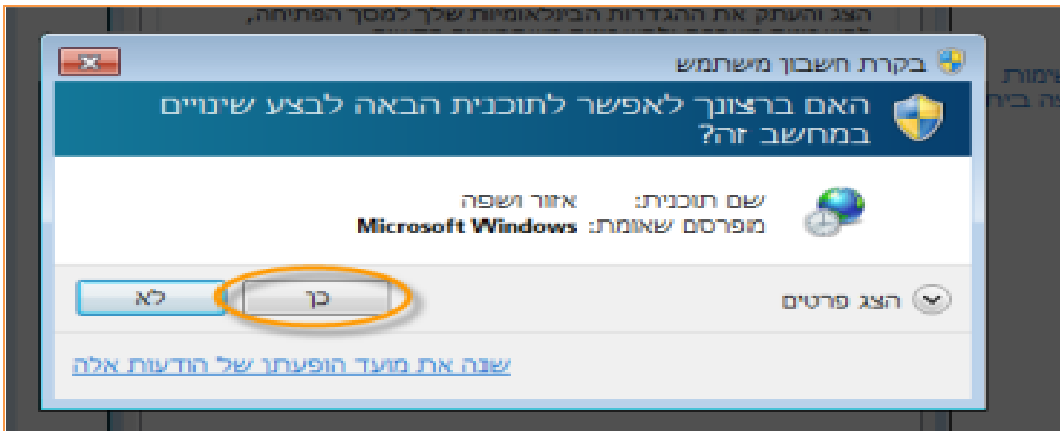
הצג והעתק את ההגדרות הבינלאומיות שלך למסך הפתיחה,

בקרת חשבון משתמש

האם ברצונך לאפשר לתוכנית הבאה לבצע שינויים במחשב זה?

שם תוכנית: אזור ושפה
מפרסם שאומת: Microsoft Windows

הצג פרטים

כן

לא

שנה את מועד הופעתן של הודעות אלה

ימות
צה בית